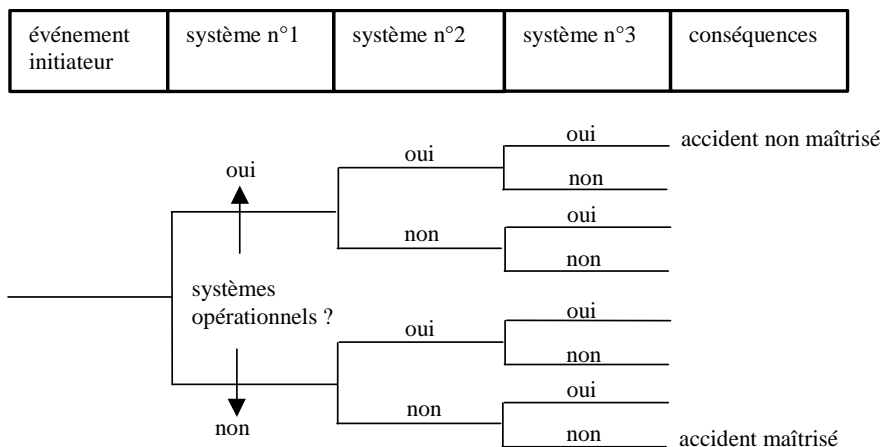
| événement initiateur | système n°1 | système n°2 | système n°3 | conséquences |
|---|---|---|---|---|

oui

systèmes opérationnels ?

non

oui

non

oui

non

oui

non

oui

non

oui

non

accident non maîtrisé

accident maîtrisé